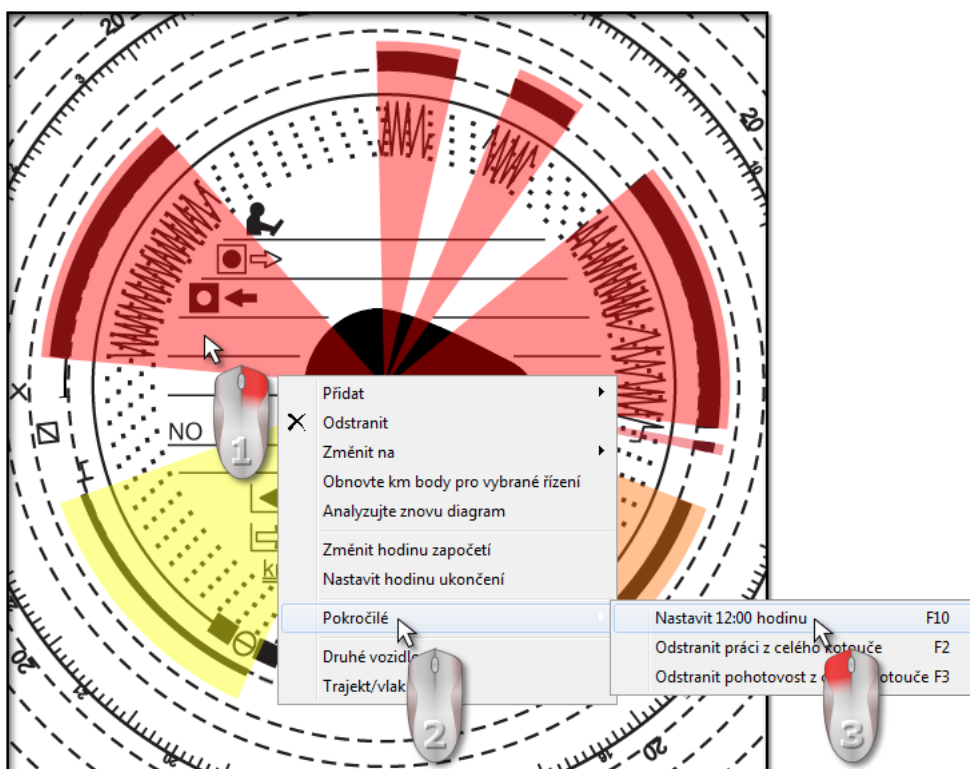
20
20
20
20
NO
1
Přidat
Odstranit
Změnit na
Obnovte km body pro vybrané řízení
Analyzujte znovu diagram
Změnit hodinu započetí
Nastavit hodinu ukončení
Pokročilé
Druhé vozidl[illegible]
Trajekt/vlak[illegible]
2
Nastavit 12:00 hodinu F10
Odstranit práci z celého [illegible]otouče F2
Odstranit pohotovost z c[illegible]otouče F3
3